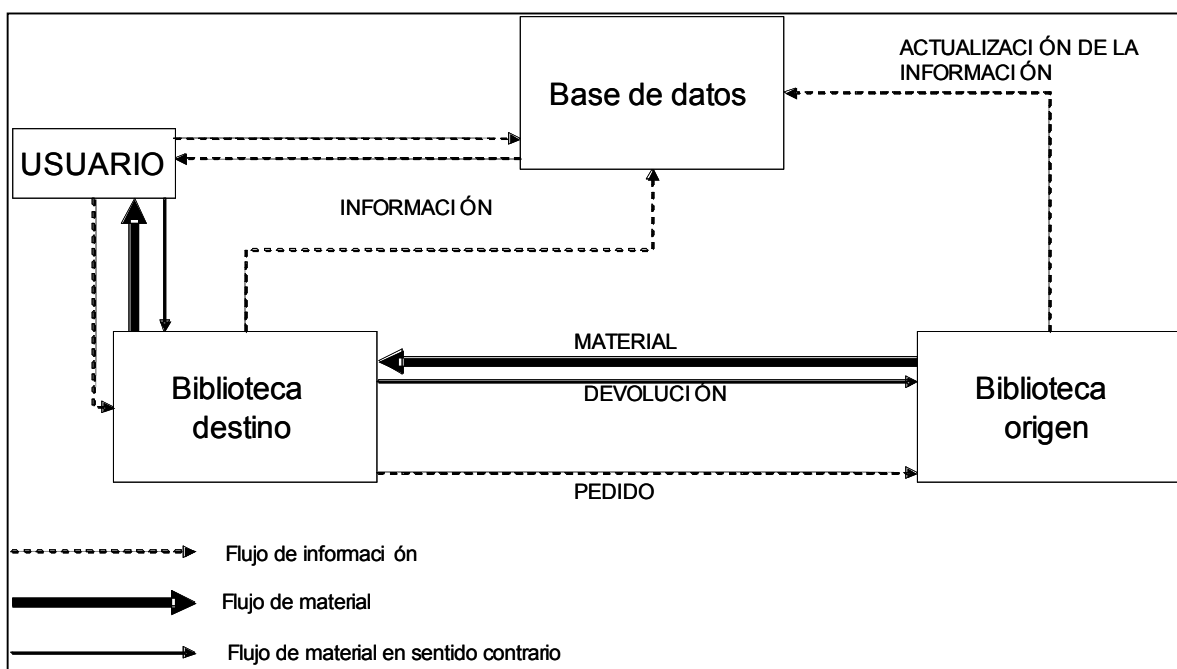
ACTUALIZACI ÓN DE LA INFORMACI ÓN

Base de datos

USUARIO

INFORMACI ÓN

MATERIAL

DEVOLUCI ÓN

Biblioteca destino

Biblioteca origen

PEDIDO

Flujo de informaci ón

Flujo de material

Flujo de material en sentido contrario